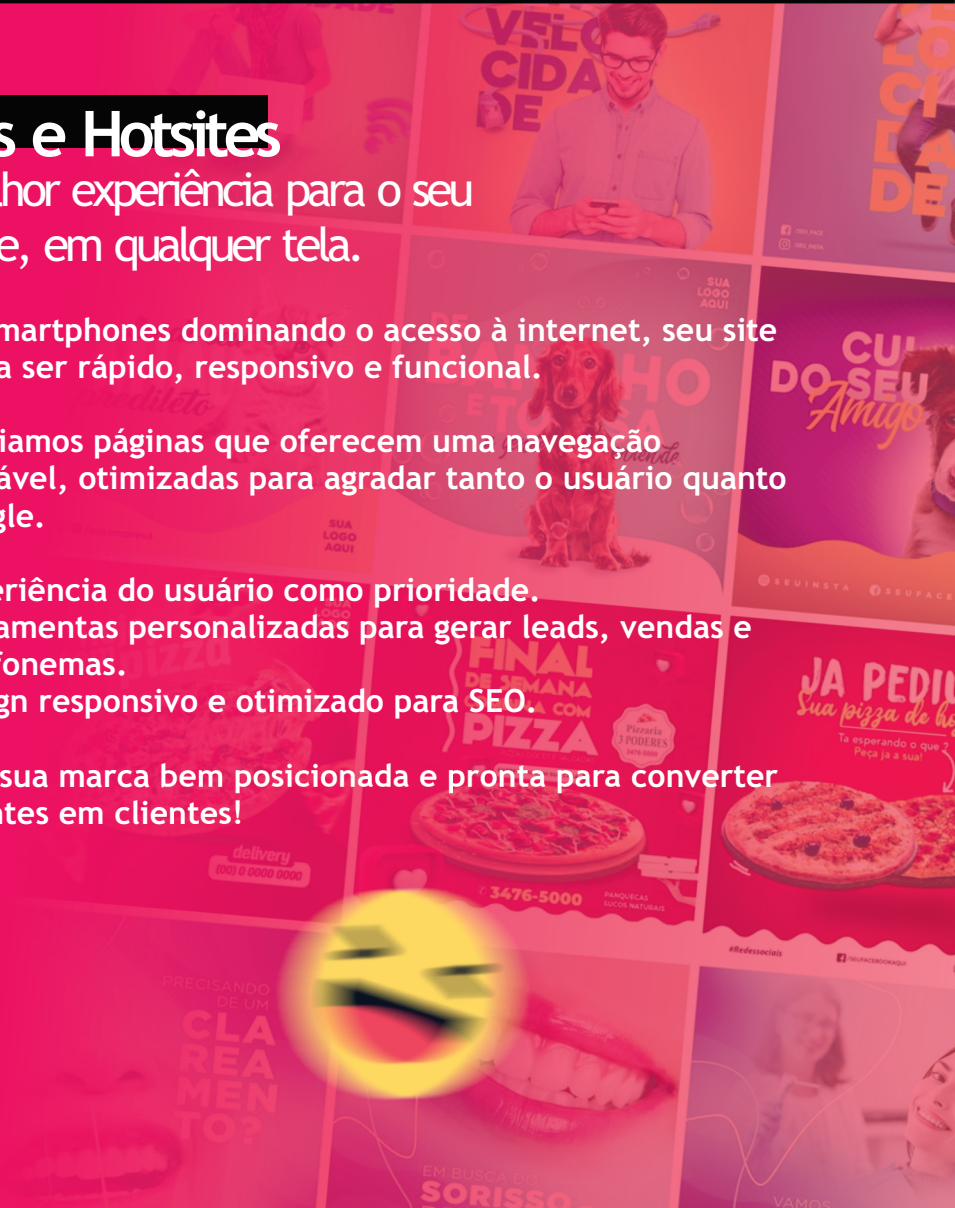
s e Hotsites
lhor experiência para o seu
e, em qualquer tela.

martphones dominando o acesso à internet, seu site
a ser rápido, responsivo e funcional.

iamos páginas que oferecem uma navegação
ável, otimizadas para agradar tanto o usuário quanto
gle.

eriência do usuário como prioridade.
amentas personalizadas para gerar leads, vendas e
fonemas.
gn responsivo e otimizado para SEO.

sua marca bem posicionada e pronta para converter
ntes em clientes!

VELOCIDADE

VELOCIDADE

SUA LOGO AQUI

CUIDADO DO SEU Amigo

SUA LOGO AQUI

FINAL DE SEMANA COM PIZZA

Pizzaria 3 PODERES

JA PEDIU Sua pizza de ho

Ta esperando o que? Peça ja a sua!

delivery (00) 0 0000 0000

3476-5000

PANQUECAS SUCOS NATURAIS

#Redessociais

PRECISANDO DE UM CLAREAMENTO?

EM BUSCA DO SORISSO

VAMOS